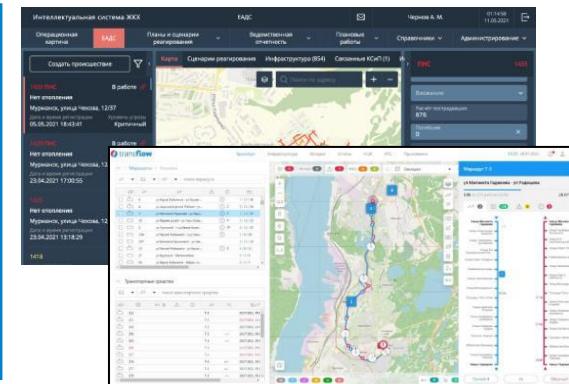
Интеллектуальная система ЖКХ

ЕДДС

Чернов А. М.

01.11.50
11.05.2021

Оперативная картина

ЕДДС

Планы и сценарии реагирования

Ведомственная отчетность

Плановые работы

Справочники

Администрирование

Создать происшествие

Карта

Сценарии реагирования

Инфраструктура (854)

Связанные КСиП (1)

Поиск по адресу

1410 ПНС

В работе

Нет отопления

Мурманск, улица Чехова, 12/37

05.05.2021 18:43:41

Критичный

1410 ПНС

В работе

Нет отопления

Мурманск, улица Чехова, 12/37

23.04.2021 17:30:55

1410

Нет отопления

Мурманск, улица Чехова, 12/37

23.04.2021 13:18:29

1418

ПНС

1410

Важнейшее

Насел. пострадавших

876

Погибших

0

transflow

Маршрут 1 5

ул Маршала Горшкова - ул Рудицына

Транспортные средства

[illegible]